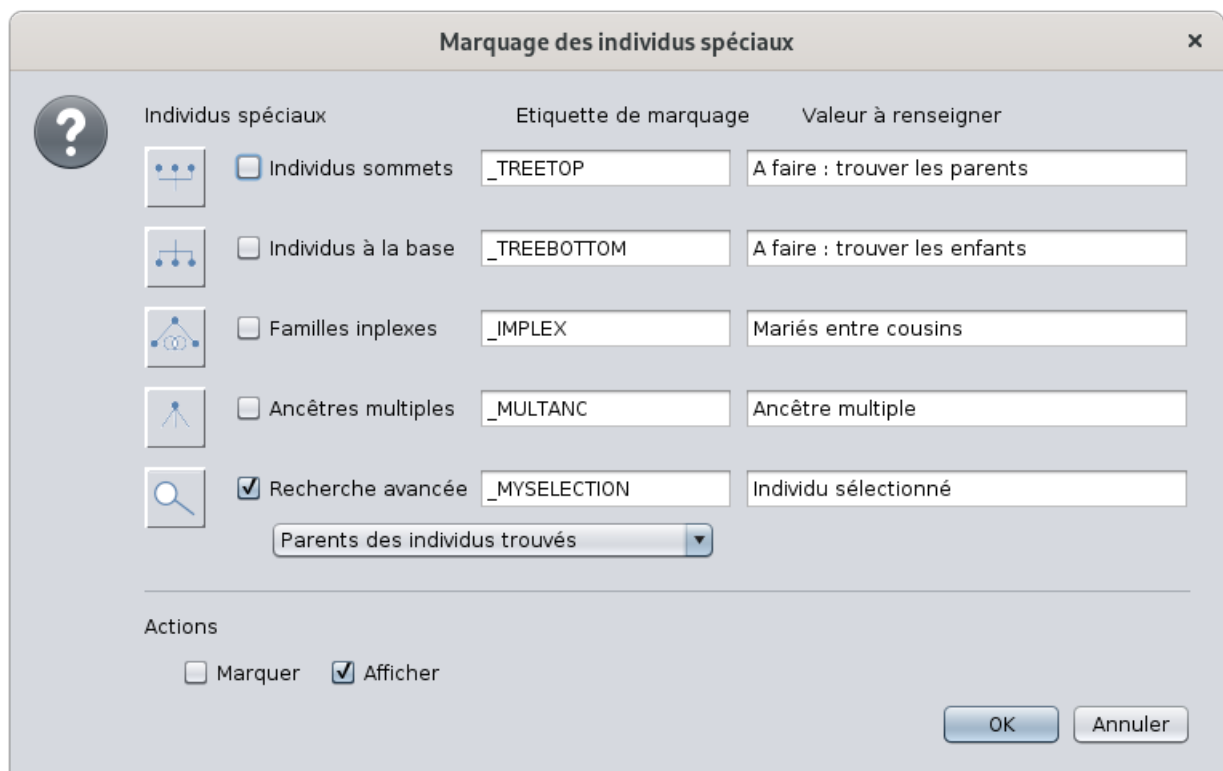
Marquage des individus spéciaux

×

?

Individus spéciaux

Etiquette de marquage

Valeur à renseigner

| | | |
|---|---|---|
| ☐ Individus sommets | _TREETOP | A faire : trouver les parents |
| ☐ Individus à la base | _TREEBOTTOM | A faire : trouver les enfants |
| ☐ Familles inplexes | _IMPLEX | Mariés entre cousins |
| ☐ Ancêtres multiples | _MULTANC | Ancêtre multiple |
| ☑ Recherche avancée | _MYSELECTION | Individu sélectionné |

Parents des individus trouvés

Actions

☐ Marquer ☑ Afficher

OK

Annuler